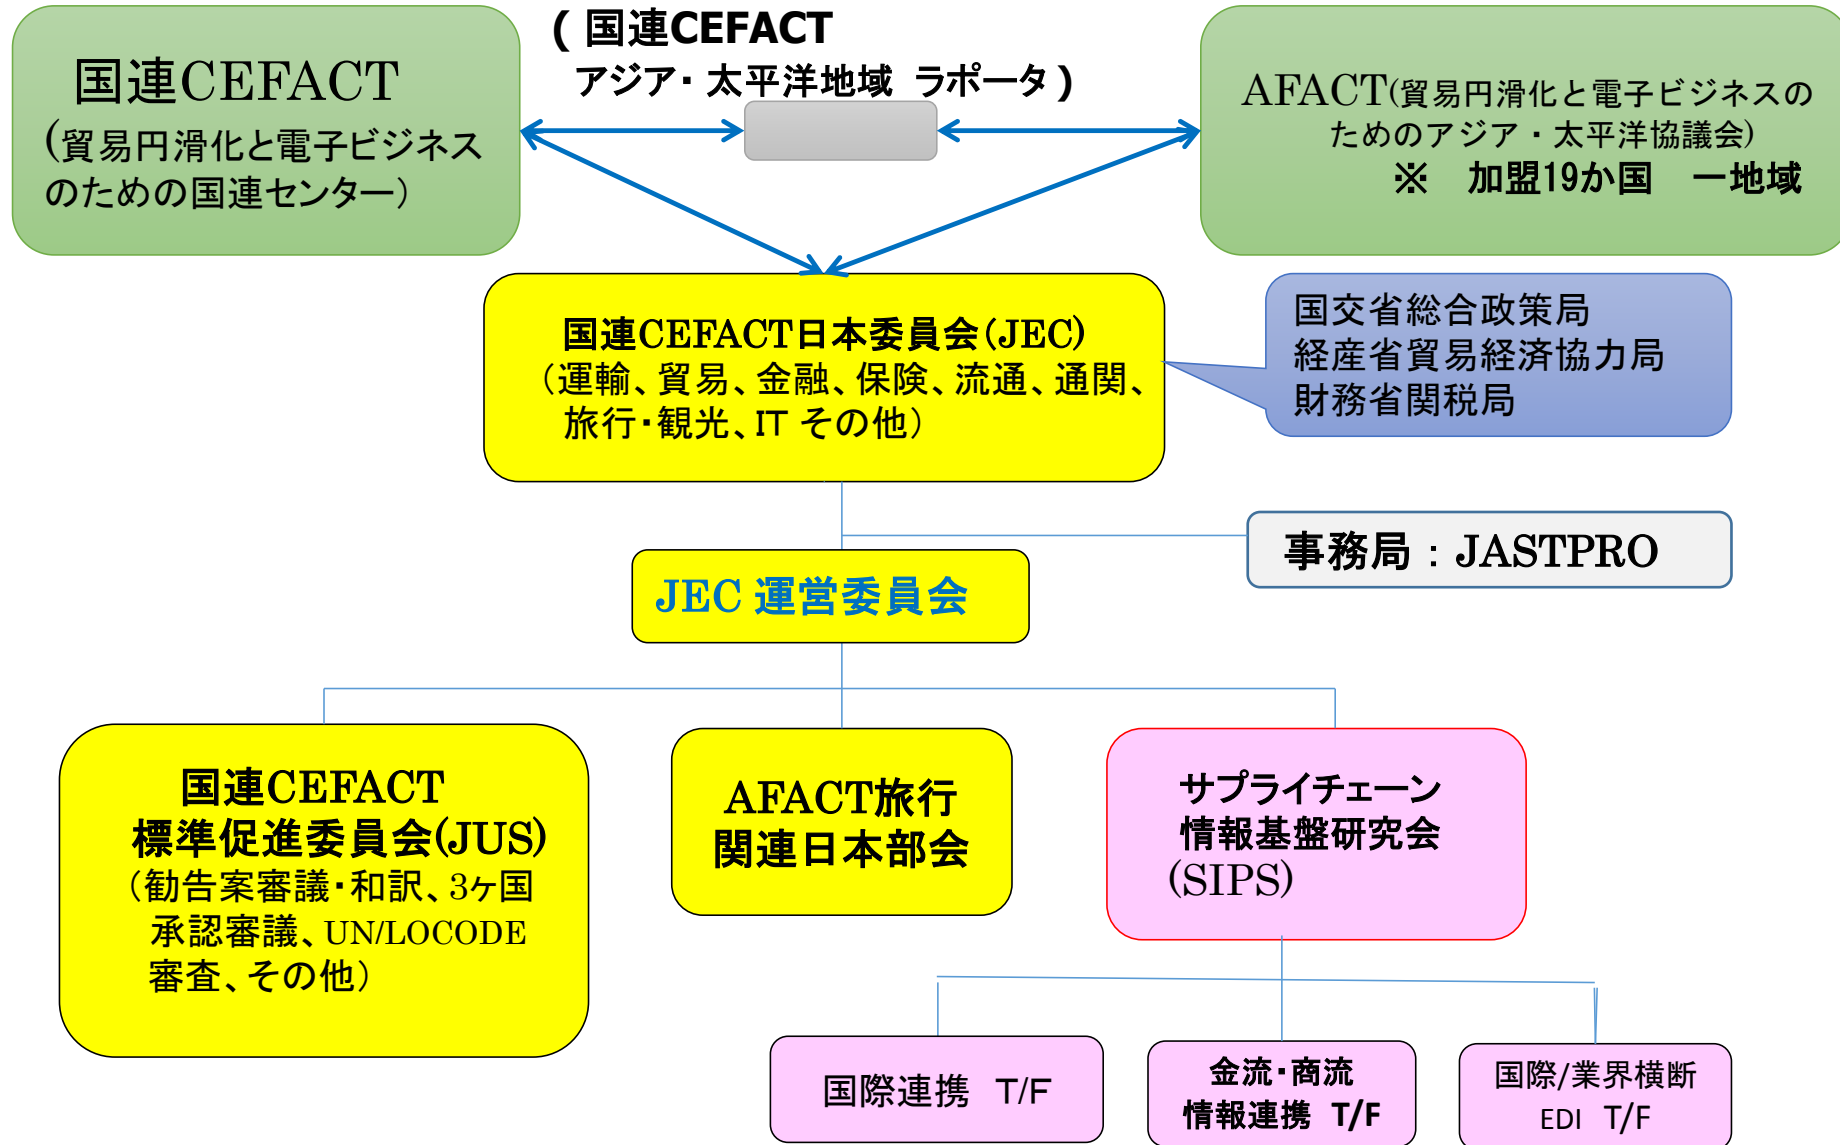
国連CEFACT
(貿易円滑化と電子ビジネスのための国連センター)

(国連CEFACT
アジア・太平洋地域 ラポータ)

AFACT(貿易円滑化と電子ビジネスのためのアジア・太平洋協議会)
※ 加盟19か国 一地域

国連CEFACT日本委員会(JEC)
(運輸、貿易、金融、保険、流通、通関、旅行・観光、IT その他)

国交省総合政策局
経産省貿易経済協力局
財務省関税局

事務局:JASTPRO

JEC 運営委員会

国連CEFACT
標準促進委員会(JUS)
(勧告案審議・和訳、3ケ国承認審議、UN/LOCODE審査、その他)

AFACT旅行
関連日本部会

サプライチェーン
情報基盤研究会
(SIPS)

国際連携 T/F

金流・商流
情報連携 T/F

国際/業界横断
EDI T/F